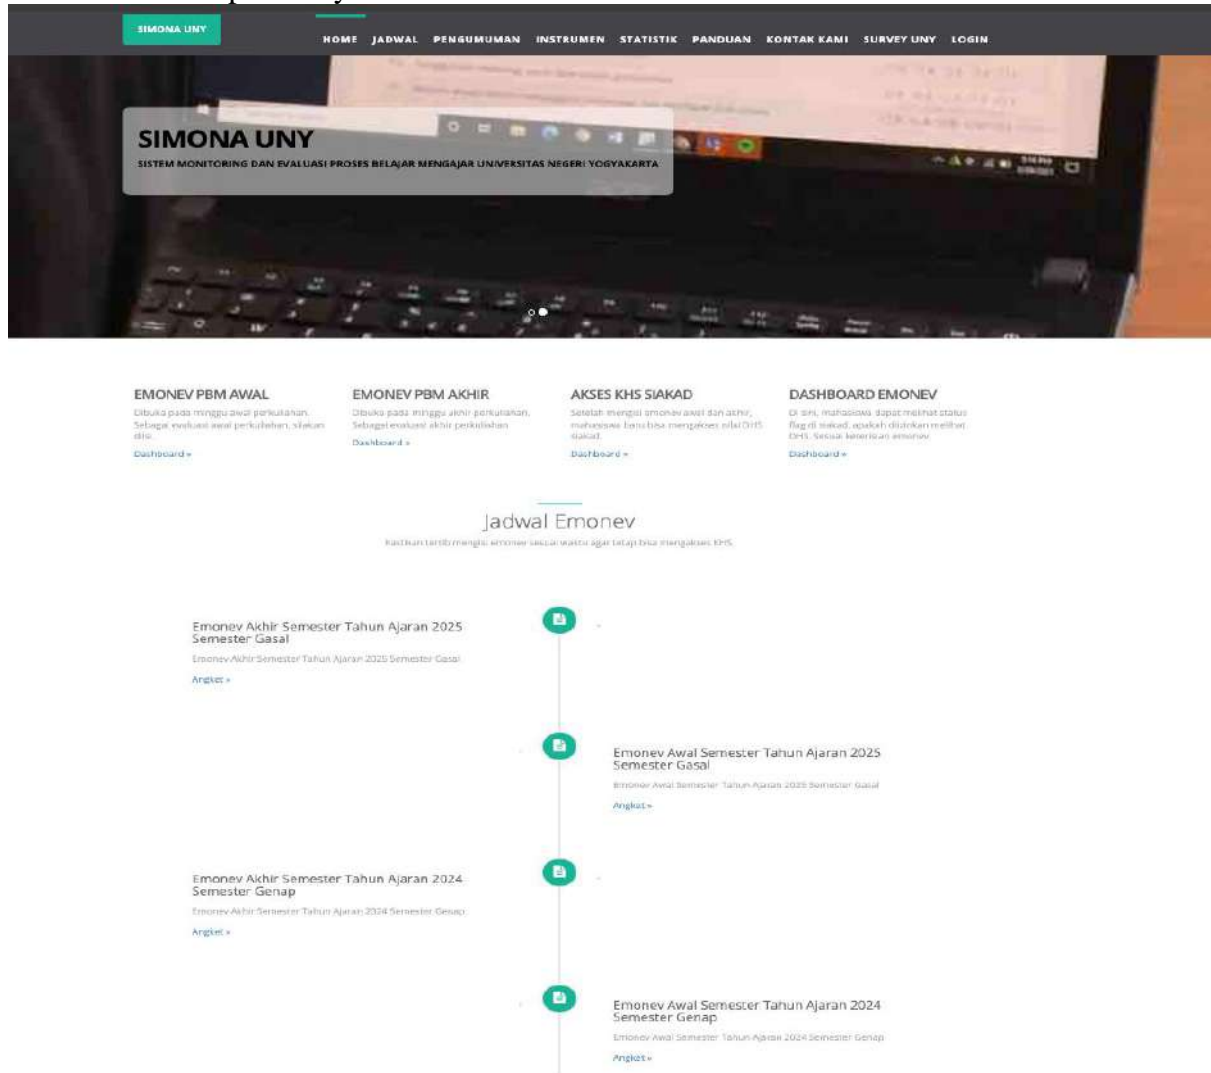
SIMONA UNY

HOME JADWAL PENGUMUMAN INSTRUMEN STATISTIK PANDUAN KONTAK KAMI SURVEY UNY LOGIN

SIMONA UNY
SISTEM MONITORING DAN EVALUASI PROSES BELAJAR MENGAJAR UNIVERSITAS NEGERI YOGYAKARTA

EMONEV PBM AWAL
Dibuka pada minggu awal perkuliahan. Sebagai evaluasi awal perkuliahan, silakan diisi.
Dashboard »

EMONEV PBM AKHIR
Dibuka pada minggu akhir perkuliahan. Sebagai evaluasi akhir perkuliahan
Dashboard »

AKSES KHS SIAKAD
Setelah mengisi emonev awal dan akhir, mahasiswa baru bisa mengakses nilai DHS siakad.
Dashboard »

DASHBOARD EMONEV
Di sini, mahasiswa dapat melihat status flag di siakad, apakah diizinkan melihat DHS. Sesuai ketentuan emonev.
Dashboard »

Jadwal Emonev
Pastikan tertib mengisi emonev sesuai waktu agar tetap bisa mengakses KHS

Emonev Akhir Semester Tahun Ajaran 2025 Semester Gasal
Emonev Akhir Semester Tahun Ajaran 2025 Semester Gasal
Angket »

Emonev Awal Semester Tahun Ajaran 2025 Semester Gasal
Emonev Awal Semester Tahun Ajaran 2025 Semester Gasal
Angket »

Emonev Akhir Semester Tahun Ajaran 2024 Semester Genap
Emonev Akhir Semester Tahun Ajaran 2024 Semester Genap
Angket »

Emonev Awal Semester Tahun Ajaran 2024 Semester Genap
Emonev Awal Semester Tahun Ajaran 2024 Semester Genap
Angket »